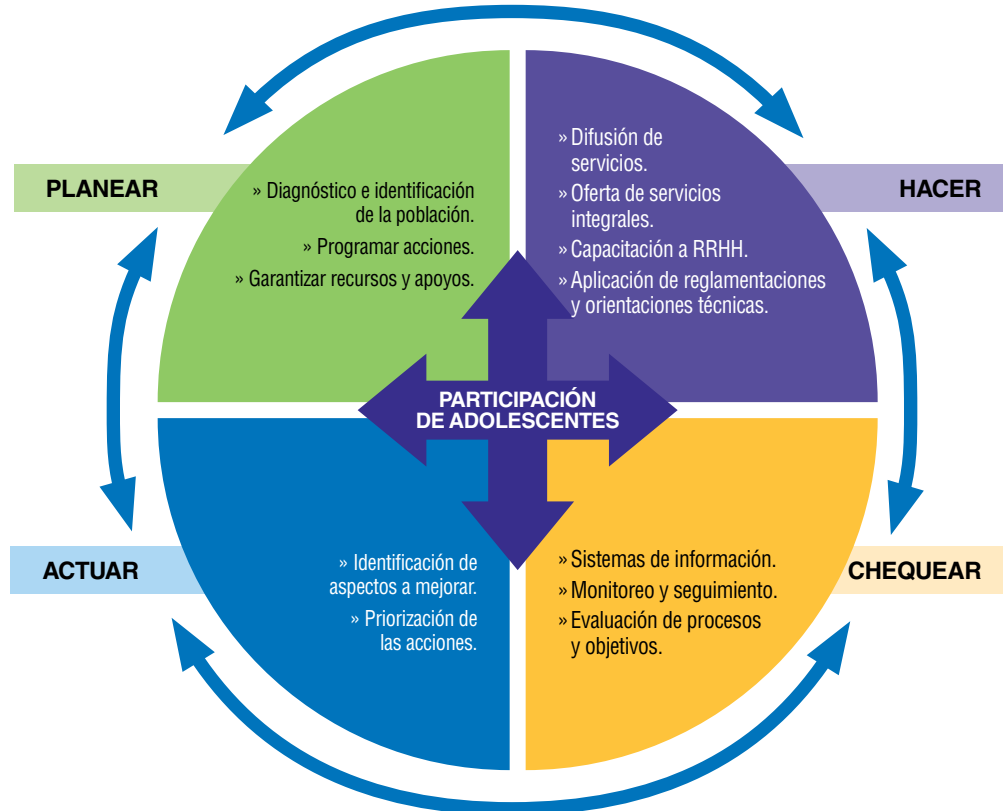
PLANEAR

» Diagnóstico e identificación de la población.
» Programar acciones.
» Garantizar recursos y apoyos.

HACER

» Difusión de servicios.
» Oferta de servicios integrales.
» Capacitación a RRHH.
» Aplicación de reglamentaciones y orientaciones técnicas.

PARTICIPACIÓN DE ADOLESCENTES

ACTUAR

» Identificación de aspectos a mejorar.
» Priorización de las acciones.

CHEQUEAR

» Sistemas de información.
» Monitoreo y seguimiento.
» Evaluación de procesos y objetivos.